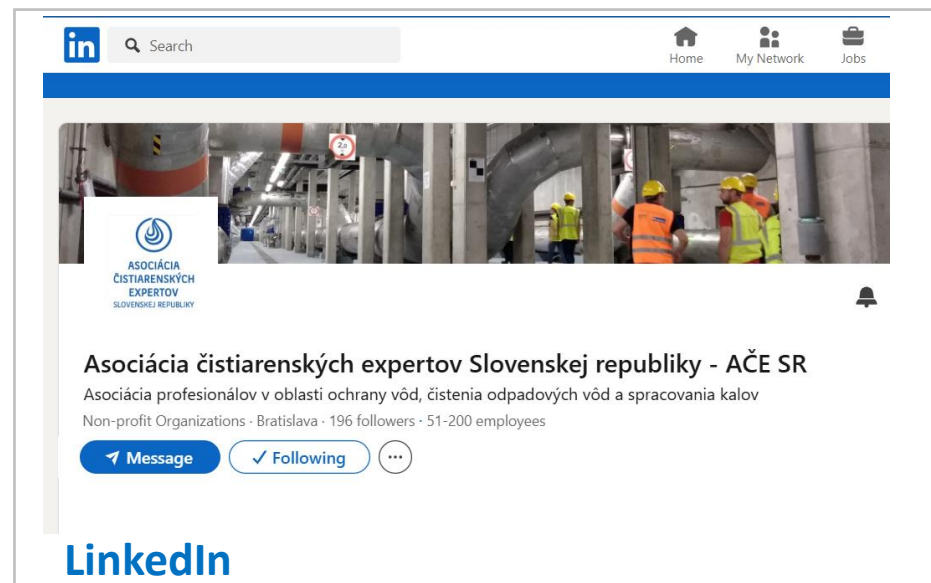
in Search

Home My Network Jobs

2,0

ASOCIÁCIA ČISTIARENSKÝCH EXPERTOV SLOVENSKEJ REPUBLIKY

Asociácia čistiarenských expertov Slovenskej republiky - AČE SR

Asociácia profesionálov v oblasti ochrany vôd, čistenia odpadových vôd a spracovania kalov

Non-profit Organizations · Bratislava · 196 followers · 51-200 employees

Message ✓ Following ···

LinkedIn